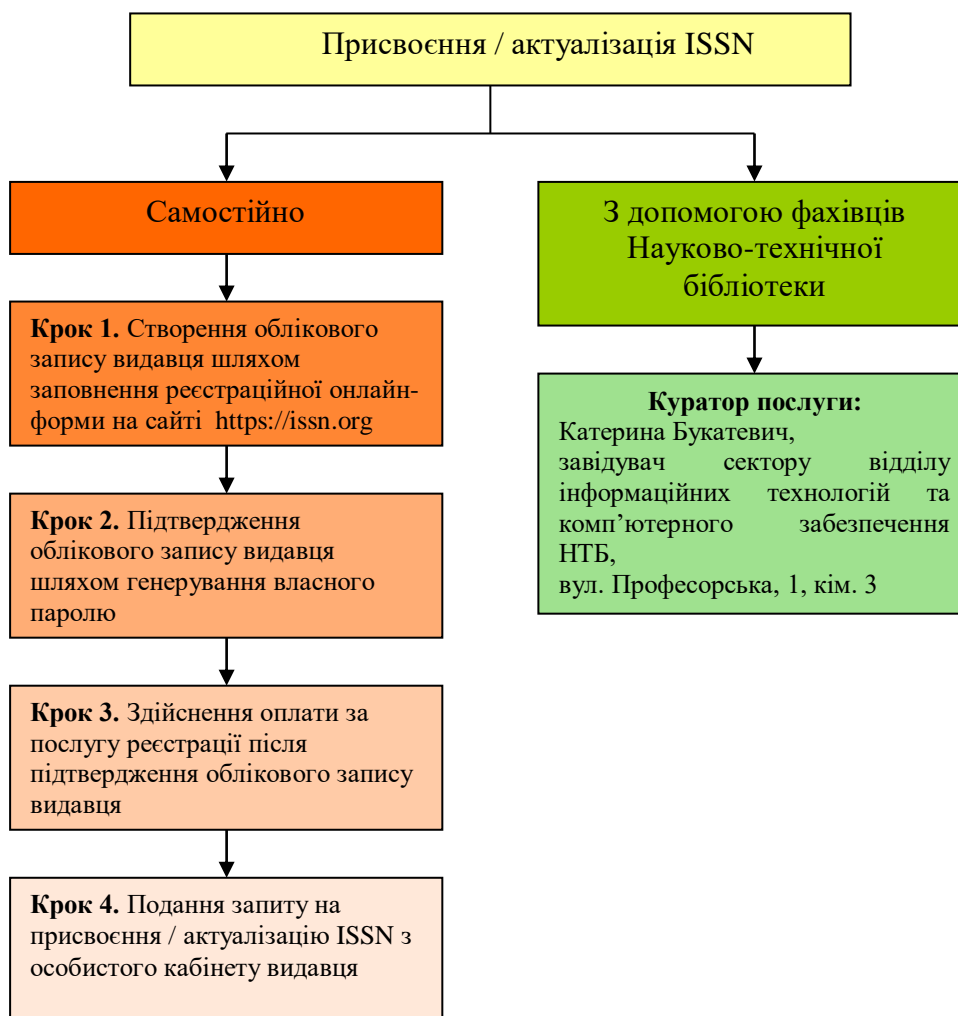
Присвоєння / актуалізація ISSN

Самостійно

**Крок 1.** Створення облікового запису видавця шляхом заповнення реєстраційної онлайн-форми на сайті https://issn.org

**Крок 2.** Підтвердження облікового запису видавця шляхом генерування власного паролю

**Крок 3.** Здійснення оплати за послугу реєстрації після підтвердження облікового запису видавця

**Крок 4.** Подання запиту на присвоєння / актуалізацію ISSN з особистого кабінету видавця

З допомогою фахівців Науково-технічної бібліотеки

**Куратор послуги:**
Катерина Букатевич,
завідувач сектору відділу інформаційних технологій та комп'ютерного забезпечення НТБ,
вул. Професорська, 1, кім. 3